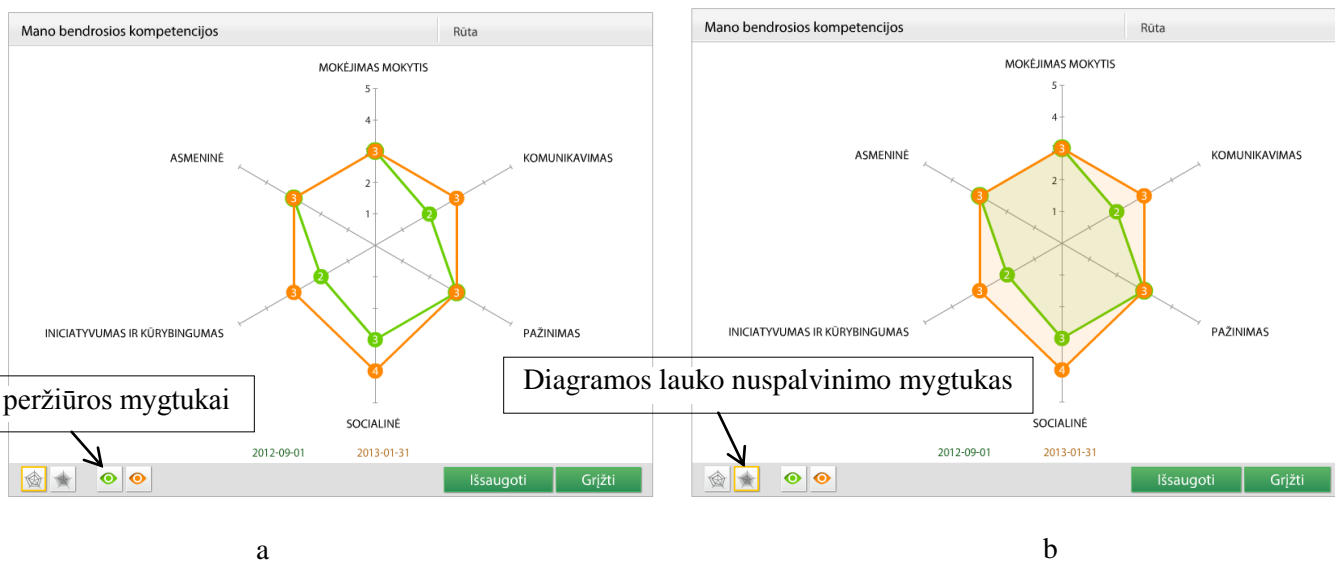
Mano bendrosios kompetencijos | Rūta

MOKĖJIMAS MOKYTIS
5
4
3
2
1
ASMENINĖ
KOMUNIKAVIMAS
3
3
2
3
3
2
3
3
4
INICIATYVUMAS IR KŪRYBINGUMAS
PAŽINIMAS
SOCIALINĖ
2012-09-01
2013-01-31
Išsaugoti
Grįžti

peržiūros mygtukai

a

Mano bendrosios kompetencijos | Rūta

MOKĖJIMAS MOKYTIS
5
4
3
2
1
ASMENINĖ
KOMUNIKAVIMAS
3
3
2
3
3
2
3
3
4
INICIATYVUMAS IR KŪRYBINGUMAS
PAŽINIMAS
SOCIALINĖ
2012-09-01
2013-01-31
Išsaugoti
Grįžti

Diagramos lauko nuspalvinimo mygtukas

b